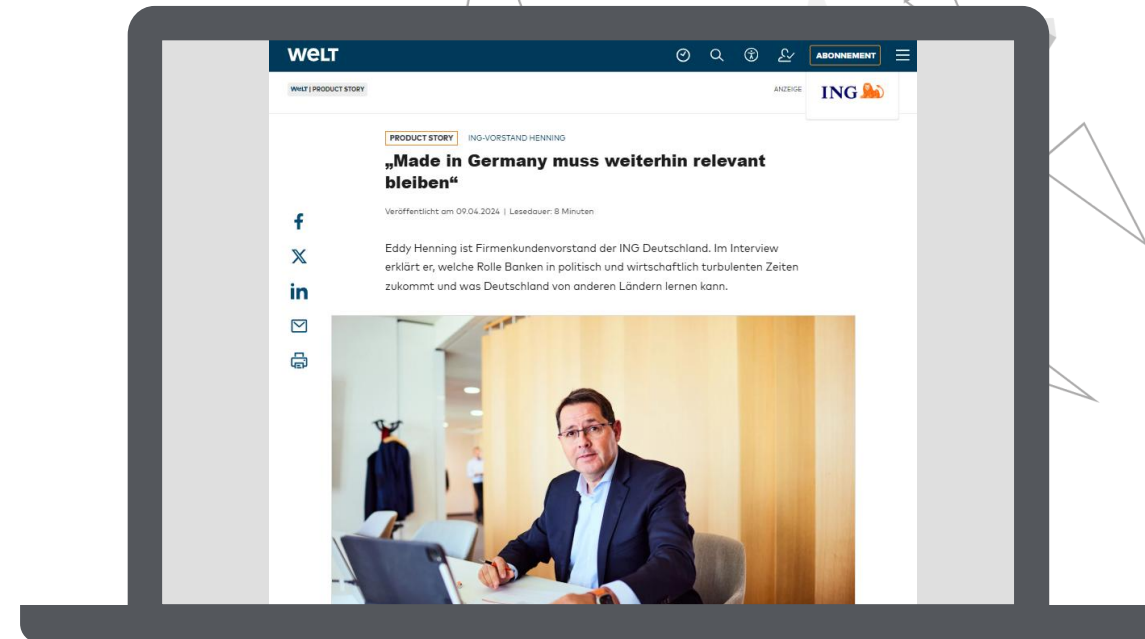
WELT

ABONNEMENT

WELT | PRODUCT STORY

ANZEIGE

ING

PRODUCT STORY ING-VORSTAND HENNING

„Made in Germany muss weiterhin relevant bleiben“

Veröffentlicht am 09.04.2024 | Lesedauer: 8 Minuten

Eddy Henning ist Firmenkundenvorstand der ING Deutschland. Im Interview erklärt er, welche Rolle Banken in politisch und wirtschaftlich turbulenten Zeiten zukommt und was Deutschland von anderen Ländern lernen kann.